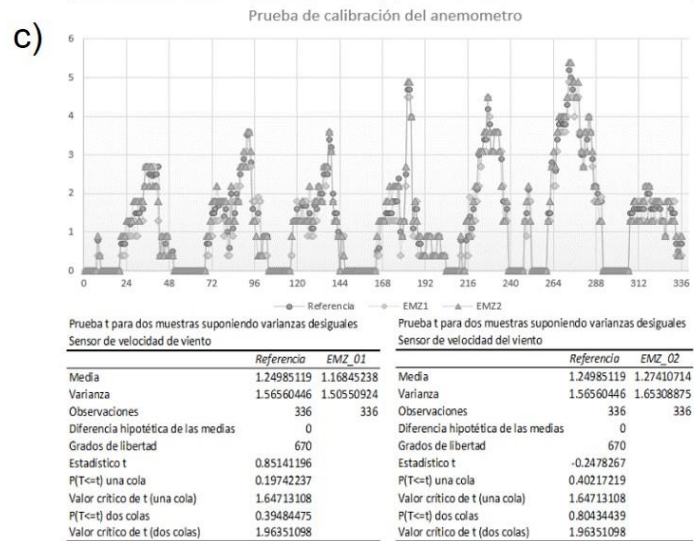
c)

Prueba de calibración del anemometro

6
5
4
3
2
1
0

0 24 48 72 96 120 144 168 192 216 240 264 288 312 336

Referencia EMZ1 EMZ2

Prueba t para dos muestras suponiendo varianzas desiguales
Sensor de velocidad de viento

| | Referencia | EMZ_01 |
|---|---|---|
| Media | 1.24985119 | 1.16845238 |
| Varianza | 1.56560446 | 1.50550924 |
| Observaciones | 336 | 336 |
| Diferencia hipotética de las medias | 0 | |
| Grados de libertad | 670 | |
| Estadístico t | 0.85141196 | |
| P(T<=t) una cola | 0.19742237 | |
| Valor crítico de t (una cola) | 1.64713108 | |
| P(T<=t) dos colas | 0.39484475 | |
| Valor crítico de t (dos colas) | 1.96351098 | |

Prueba t para dos muestras suponiendo varianzas desiguales
Sensor de velocidad del viento

| | Referencia | EMZ_02 |
|---|---|---|
| Media | 1.24985119 | 1.27410714 |
| Varianza | 1.56560446 | 1.65308875 |
| Observaciones | 336 | 336 |
| Diferencia hipotética de las medias | 0 | |
| Grados de libertad | 670 | |
| Estadístico t | -0.2478267 | |
| P(T<=t) una cola | 0.40217219 | |
| Valor crítico de t (una cola) | 1.64713108 | |
| P(T<=t) dos colas | 0.80434439 | |
| Valor crítico de t (dos colas) | 1.96351098 | |